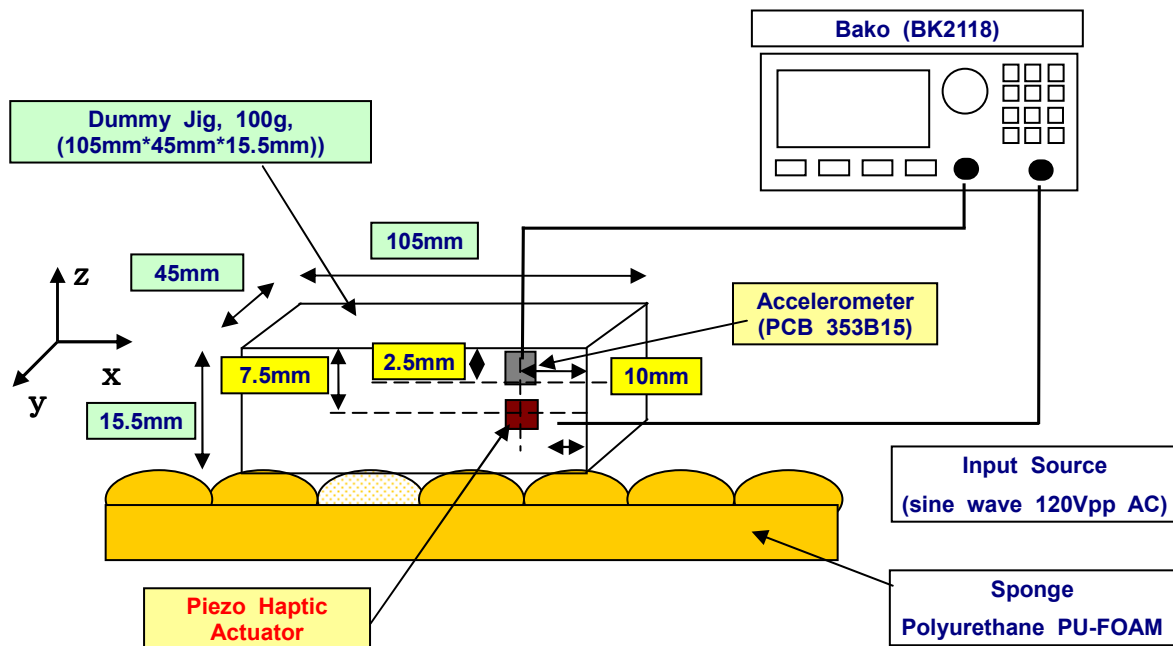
Bako (BK2118)

Dummy Jig, 100g, (105mm*45mm*15.5mm))

105mm

45mm

z

x

y

Accelerometer (PCB 353B15)

2.5mm

7.5mm

10mm

15.5mm

Input Source

(sine wave 120Vpp AC)

Sponge

Polyurethane PU-FOAM

Piezo Haptic Actuator